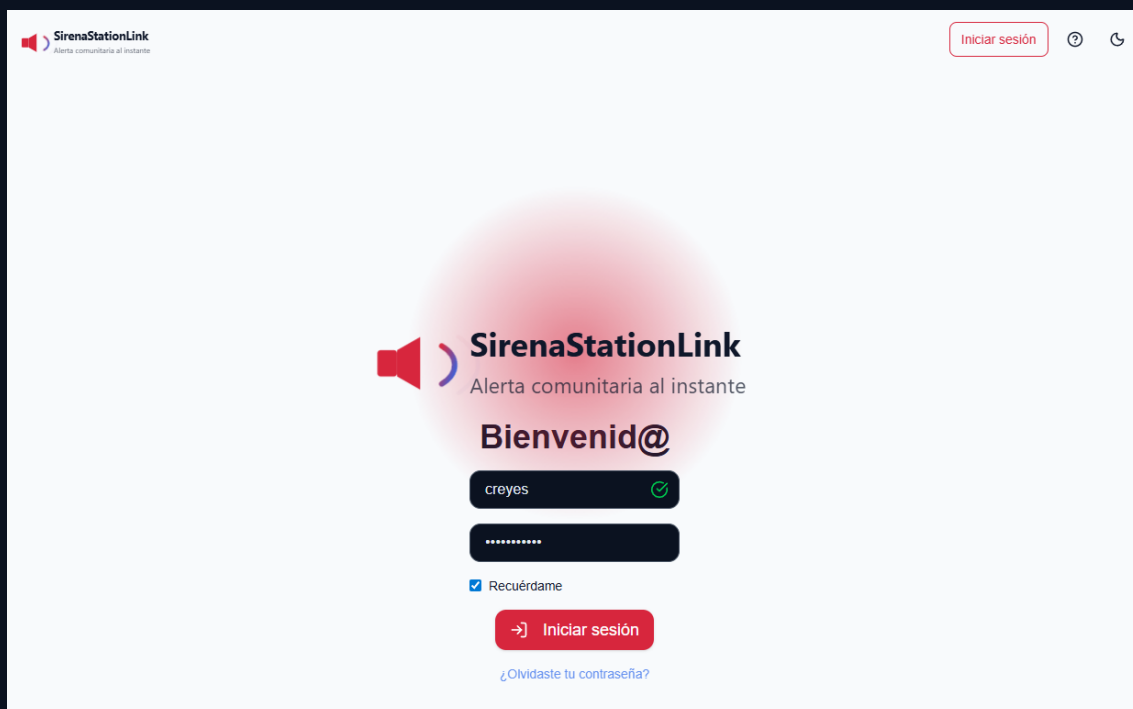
SirenaStationLink
Alerta comunitaria al instante

Iniciar sesión

SirenaStationLink
Alerta comunitaria al instante

Bienvenid@

creyes

•••••••••••

Recuérdame

Iniciar sesión

¿Olvidaste tu contraseña?